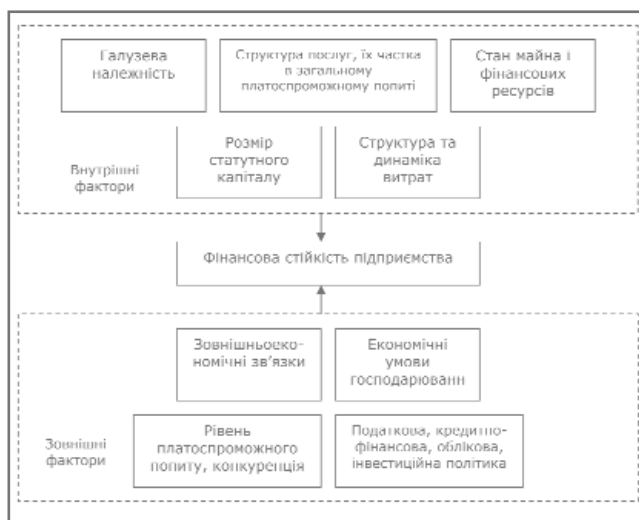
Галузева належність

Структура послуг, їх частка в загальному платоспроможному попиті

Стан майна і фінансоиих ресурсів

Розмір статутного капіталу

Структура та динаміка витрат

Внутрішні фактори

Фінансова стійкість підприємства

Зовнішньоеко-номічні зв'язки

Економічні умови господарюванн

Рівень платоспроможного попиту, конкуренція

Податкова, кредитно-фінансова, облікова, інвестиційна політика

Зовнішні фактори